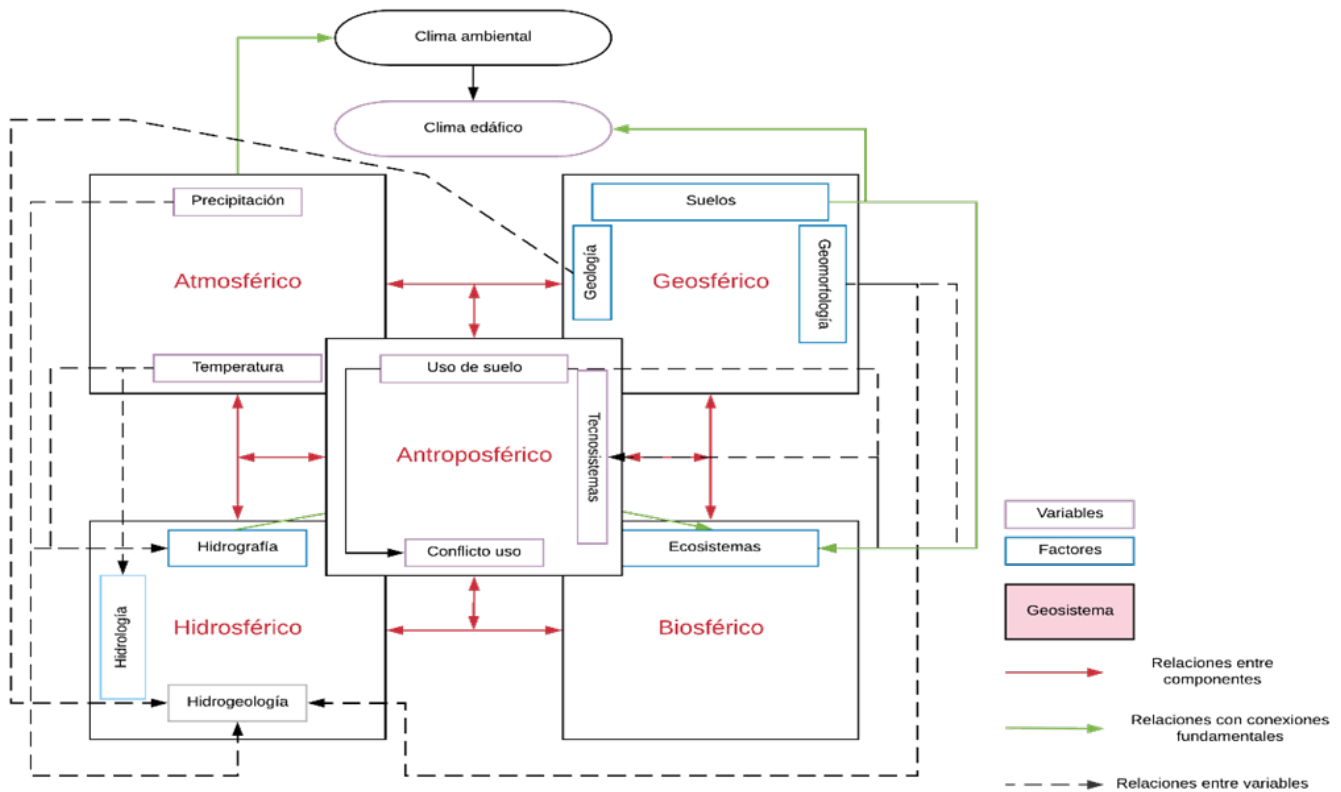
Clima ambiental

Clima edáfico

Precipitación

Atmosférico

Temperatura

Suelos

Geología

Geosférico

Geomorfología

Uso de suelo

Tecnosistemas

Antroposférico

Conflicto uso

Hidrografía

Hidrología

Hidrosférico

Hidrogeología

Ecosistemas

Biosférico

Variables

Factores

Geosistema

Relaciones entre componentes

Relaciones con conexiones fundamentales

Relaciones entre variables